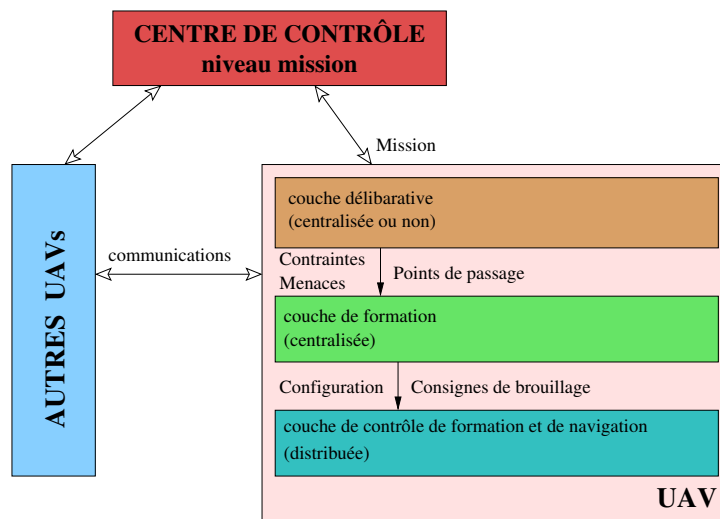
CENTRE DE CONTRÔLE
niveau mission

Mission

AUTRES UAVs

communications

couche délibarative
(centralisée ou non)

Contraintes
Menaces

Points de passage

couche de formation
(centralisée)

Configuration

Consignes de brouillage

couche de contrôle de formation et de navigation
(distribuée)

UAV